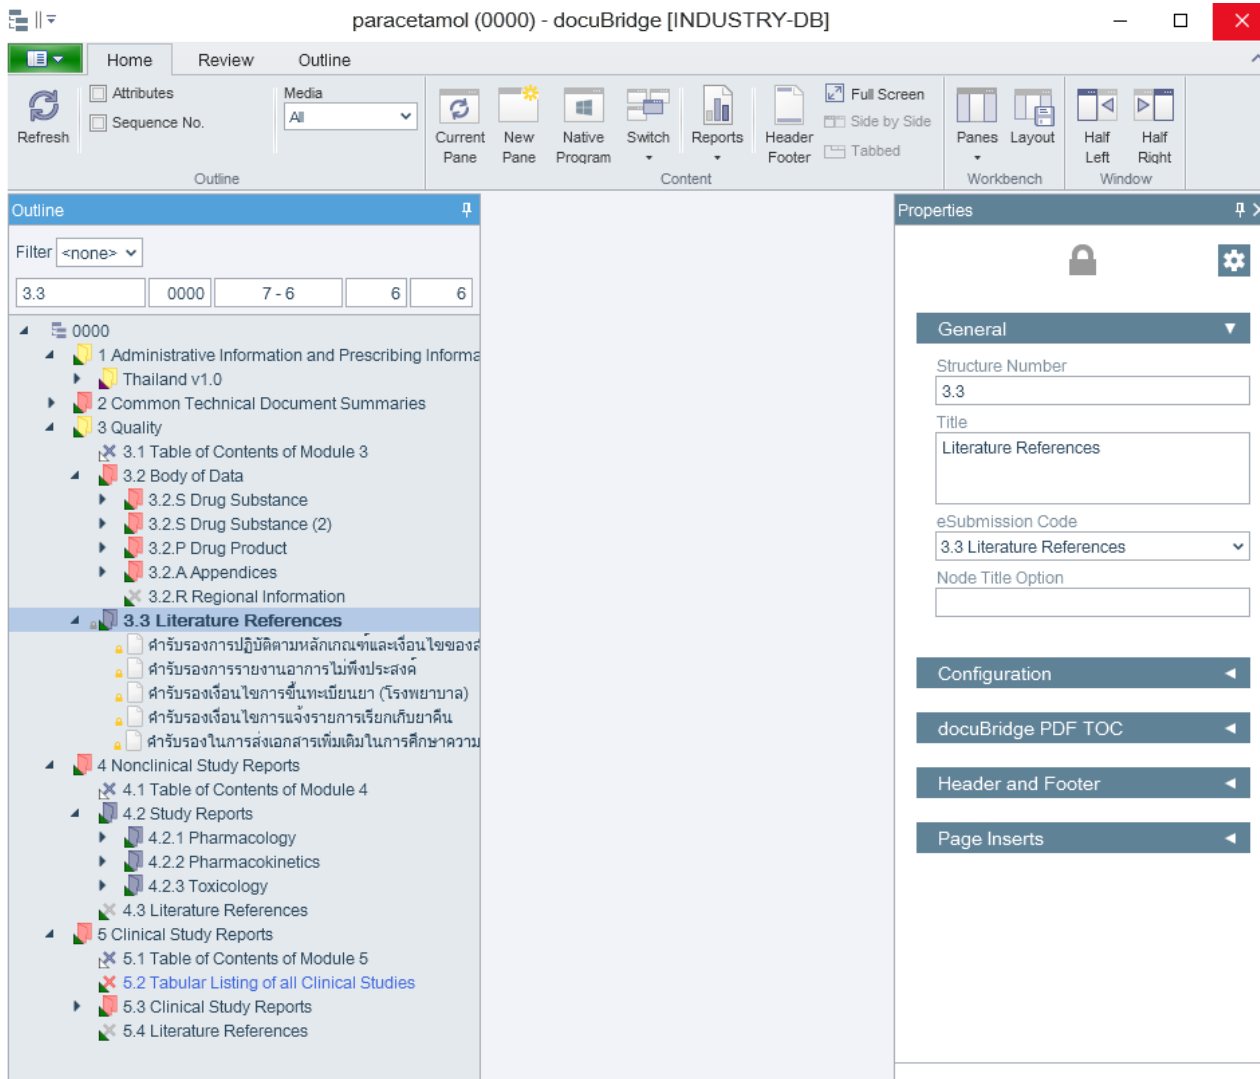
paracetamol (0000) - docuBridge [INDUSTRY-DB]

Home Review Outline

Refresh
Attributes
Sequence No.
Media
All
Outline

Current Pane
New Pane
Native Program
Switch
Reports
Header Footer
Full Screen
Side by Side
Tabbed
Content

Panes
Layout
Workbench
Half Left
Half Right
Window

Outline

Filter <none>

| 3.3 | 0000 | 7 - 6 | 6 | 6 |
|---|---|---|---|---|

0000
1 Administrative Information and Prescribing Informa
Thailand v1.0
2 Common Technical Document Summaries
3 Quality
3.1 Table of Contents of Module 3
3.2 Body of Data
3.2.S Drug Substance
3.2.S Drug Substance (2)
3.2.P Drug Product
3.2.A Appendices
3.2.R Regional Information
3.3 Literature References
คำรับรองการปฏิบัติตามหลักเกณฑ์และเงื่อนไขของส
คำรับรองการรายงานอาการไม่พึงประสงค์
คำรับรองเงื่อนไขการขึ้นทะเบียนยา (โรงพยาบาล)
คำรับรองเงื่อนไขการแจ้งรายการเรียกเก็บยาคืน
คำรับรองในการส่งเอกสารเพิ่มเติมในการศึกษาความ
4 Nonclinical Study Reports
4.1 Table of Contents of Module 4
4.2 Study Reports
4.2.1 Pharmacology
4.2.2 Pharmacokinetics
4.2.3 Toxicology
4.3 Literature References
5 Clinical Study Reports
5.1 Table of Contents of Module 5
5.2 Tabular Listing of all Clinical Studies
5.3 Clinical Study Reports
5.4 Literature References

Properties

General
Structure Number
3.3
Title
Literature References
eSubmission Code
3.3 Literature References
Node Title Option

Configuration
docuBridge PDF TOC
Header and Footer
Page Inserts